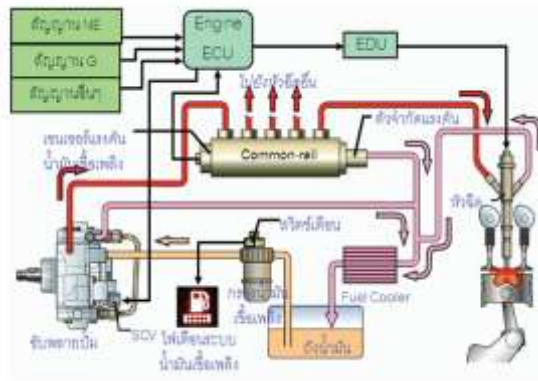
สัญญาณ NE
สัญญาณ G
สัญญาณอื่นๆ
Engine ECU
EDU
ไปยังหัวฉีดอื่น
เซนเซอร์แรงดัน น้ำมันเชื้อเพลิง
Common-rail
ตัวจำกัดแรงดัน
หัวฉีด
สวิตช์เตือน
กรอง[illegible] เชื้อเพลิง
Fuel Cooler
ปั๊มจ่ายน้ำมัน
SCV
ไฟเตือนระบบ น้ำมันเชื้อเพลิง
ถังน้ำมัน